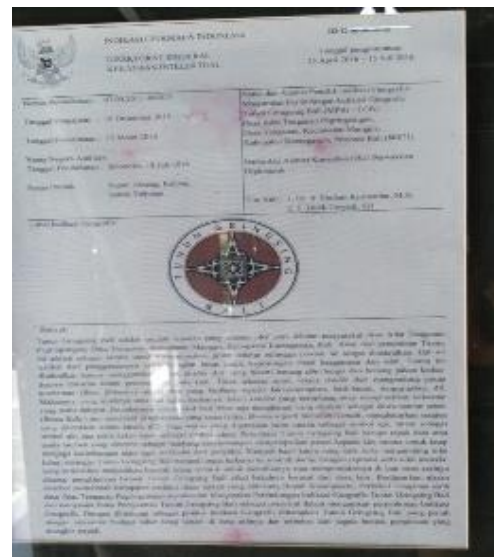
REPUBLIK INDONESIA

DIREKTORAT JENDERAL KEKAYAAN INTELEKTUAL

ID G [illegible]

Tanggal pengumuman: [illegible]

Nomor Permohonan : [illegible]

Tanggal Penerimaan : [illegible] Desember 2015

Tanggal Pemberian : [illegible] Maret 2016

Nama Negara Asal dan Tanggal Pendaftaran : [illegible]

Jenis Barang : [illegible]

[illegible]

Kuasa : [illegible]

TENUN GRINGSING BALI

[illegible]